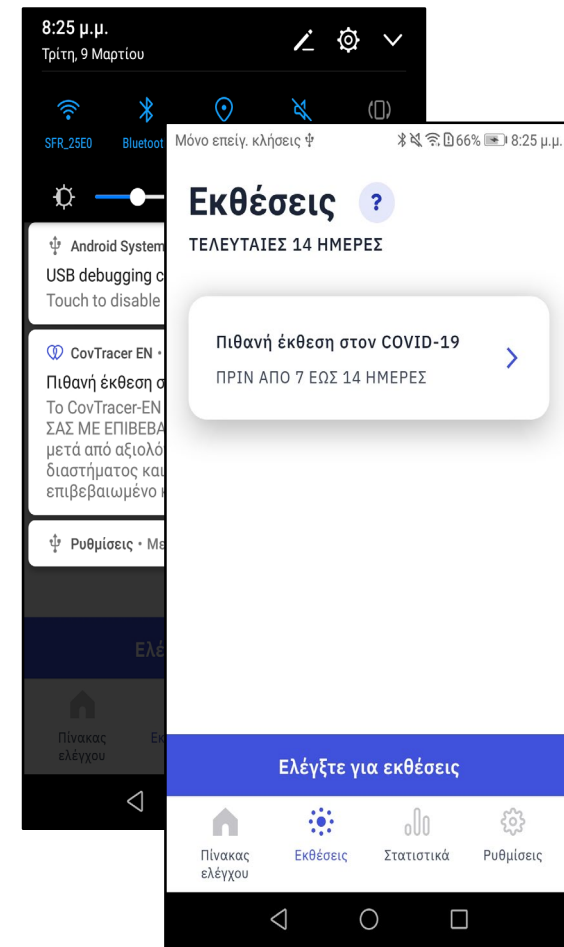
8:25 μ.μ.
Τρίτη, 9 Μαρτίου

SFR_25E0
Bluetoot

Android System
USB debugging c
Touch to disable

CovTracer EN •
Πιθανή έκθεση σ
Το CovTracer-EN
ΣΑΣ ΜΕ ΕΠΙΒΕΒΑ
μετά από αξιολό
διαστήματος και
επιβεβαιωμένο κ

Ρυθμίσεις • Μ

Ελέ

Πίνακας ελέγχου
Εκ

Μόνο επείγ. κλήσεις
66% 8:25 μ.μ.

Εκθέσεις ?
ΤΕΛΕΥΤΑΙΕΣ 14 ΗΜΕΡΕΣ

Πιθανή έκθεση στον COVID-19
ΠΡΙΝ ΑΠΟ 7 ΕΩΣ 14 ΗΜΕΡΕΣ

Ελέγξτε για εκθέσεις

Πίνακας ελέγχου
Εκθέσεις
Στατιστικά
Ρυθμίσεις